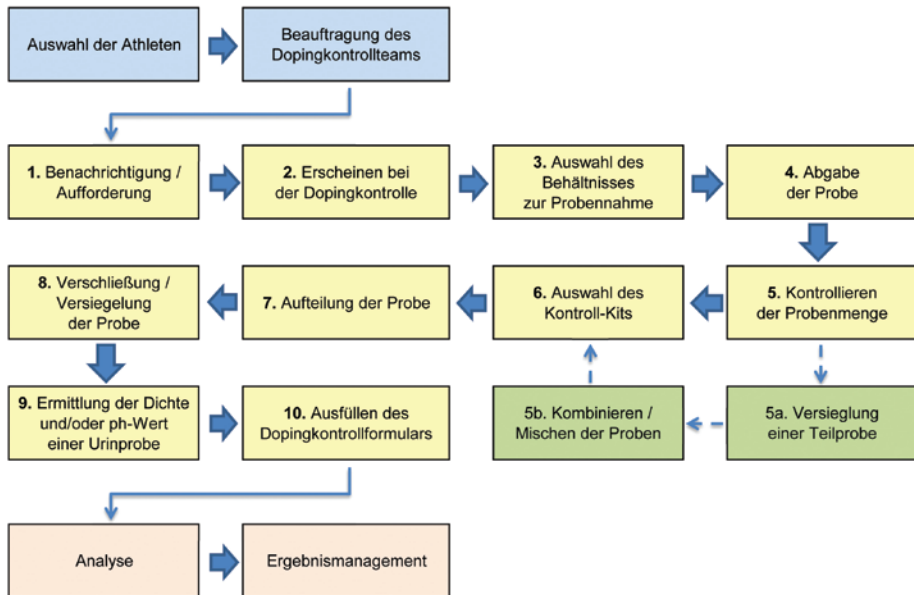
Auswahl der Athleten

Beauftragung des Dopingkontrollteams

1. Benachrichtigung / Aufforderung

2. Erscheinen bei der Dopingkontrolle

3. Auswahl des Behältnisses zur Probennahme

4. Abgabe der Probe

5. Kontrollieren der Probenmenge

6. Auswahl des Kontroll-Kits

7. Aufteilung der Probe

8. Verschließung / Versiegelung der Probe

5a. Versieglung einer Teilprobe

5b. Kombinieren / Mischen der Proben

9. Ermittlung der Dichte und/oder ph-Wert einer Urinprobe

10. Ausfüllen des Dopingkontrollformulars

Analyse

Ergebnismanagement